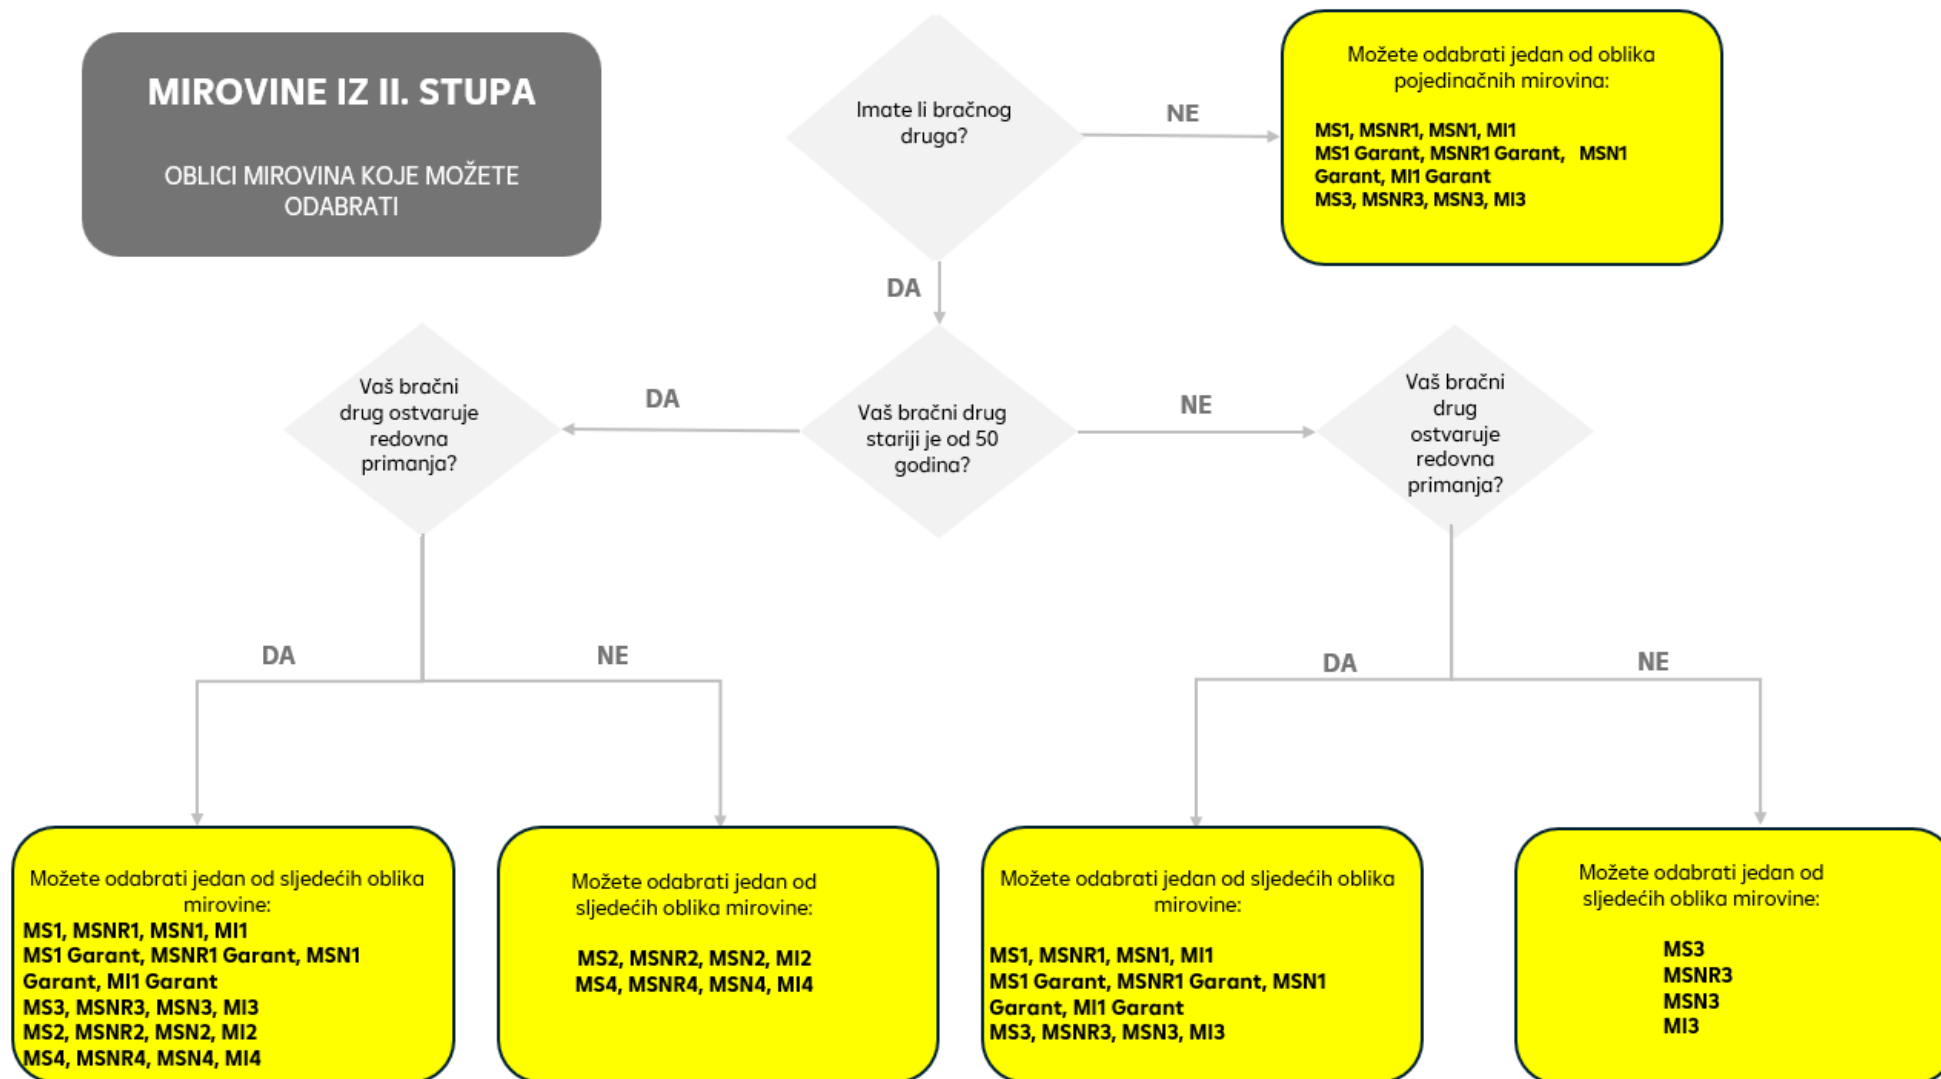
MIROVINE IZ II. STUPA

OBLICI MIROVINA KOJE MOŽETE ODABRATI

Imate li bračnog druga?

NE

Možete odabrati jedan od oblika pojedinačnih mirovina:

MS1, MSNR1, MSN1, MI1
MS1 Garant, MSNR1 Garant, MSN1 Garant, MI1 Garant
MS3, MSNR3, MSN3, MI3

DA

Vaš bračni drug ostvaruje redovna primanja?

DA

Vaš bračni drug stariji je od 50 godina?

NE

Vaš bračni drug ostvaruje redovna primanja?

DA

NE

DA

NE

Možete odabrati jedan od sljedećih oblika mirovine:
MS1, MSNR1, MSN1, MI1
MS1 Garant, MSNR1 Garant, MSN1 Garant, MI1 Garant
MS3, MSNR3, MSN3, MI3
MS2, MSNR2, MSN2, MI2
MS4, MSNR4, MSN4, MI4

Možete odabrati jedan od sljedećih oblika mirovine:

MS2, MSNR2, MSN2, MI2
MS4, MSNR4, MSN4, MI4

Možete odabrati jedan od sljedećih oblika mirovine:
MS1, MSNR1, MSN1, MI1
MS1 Garant, MSNR1 Garant, MSN1 Garant, MI1 Garant
MS3, MSNR3, MSN3, MI3

Možete odabrati jedan od sljedećih oblika mirovine:

MS3
MSNR3
MSN3
MI3